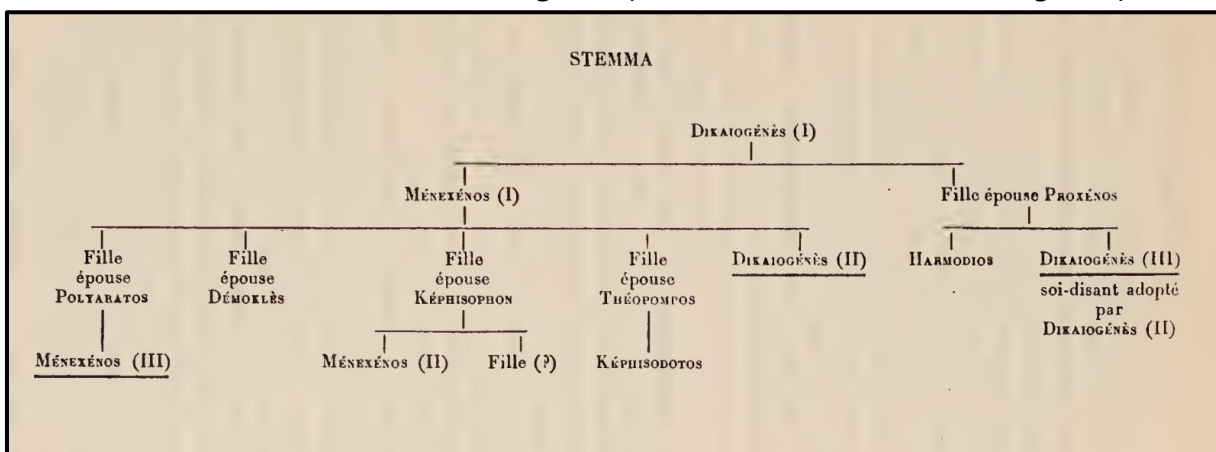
STEMMA

Dikaiogénès (I)

Ménexénos (I)

Fille épouse Proxénos

Fille épouse Polyaratos

Fille épouse Démoklès

Fille épouse Képhisophon

Fille épouse Théopompos

Dikaiogénès (II)

Harmodios

Dikaiogénès (III) soi-disant adopté par Dikaiogénès (II)

Ménexénos (III)

Ménexénos (II)

Fille (?)

Képhisodotos